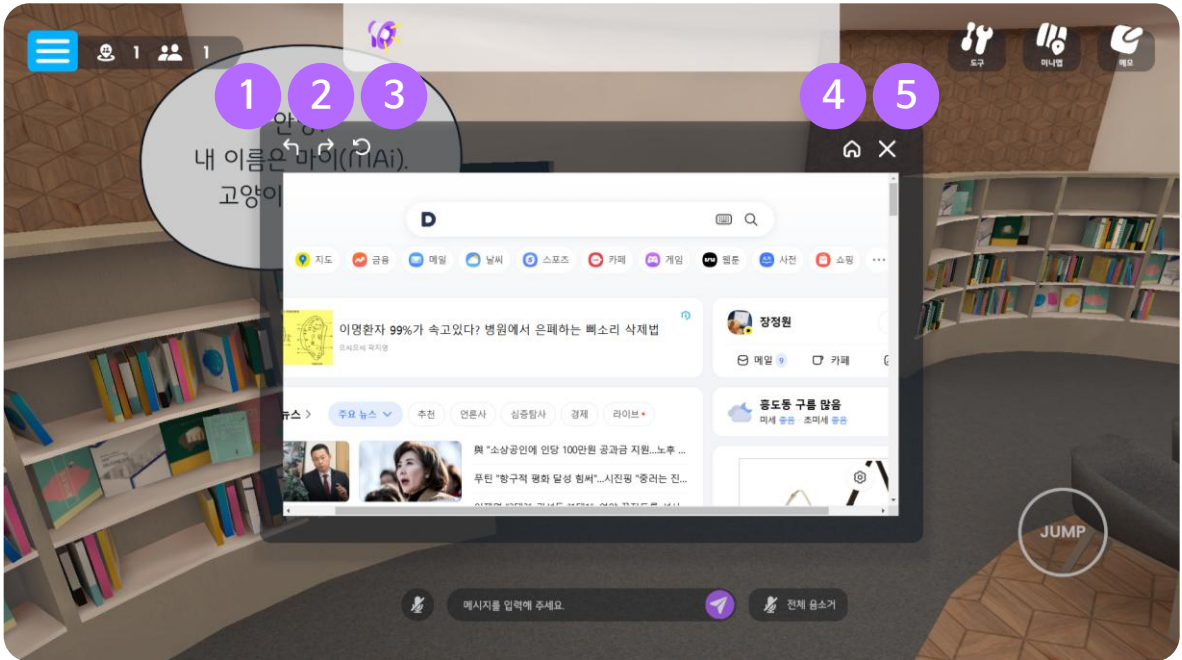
1 1

1 2 3 4 5

도구 미니맵 메모

안녕!
내 이름은 마이(MAi).
고양이

D

지도 금융 메일 날씨 스포츠 카페 게임 웹툰 사전 쇼핑 ···

이명환자 99%가 속고있다? 병원에서 은폐하는 삐소리 삭제법

장정원

메일 9 카페

뉴스 > 주요 뉴스 추천 언론사 심층탐사 경제 라이브

與 "소상공인에 인당 100만원 공과금 지원...노후

무턴 "항구적 평화 달성 협력"...시진핑 "중러는 진...

홍도동 구름 많음
미세 좋음 초미세 좋음

JUMP

메시지를 입력해 주세요.

전체 음소거